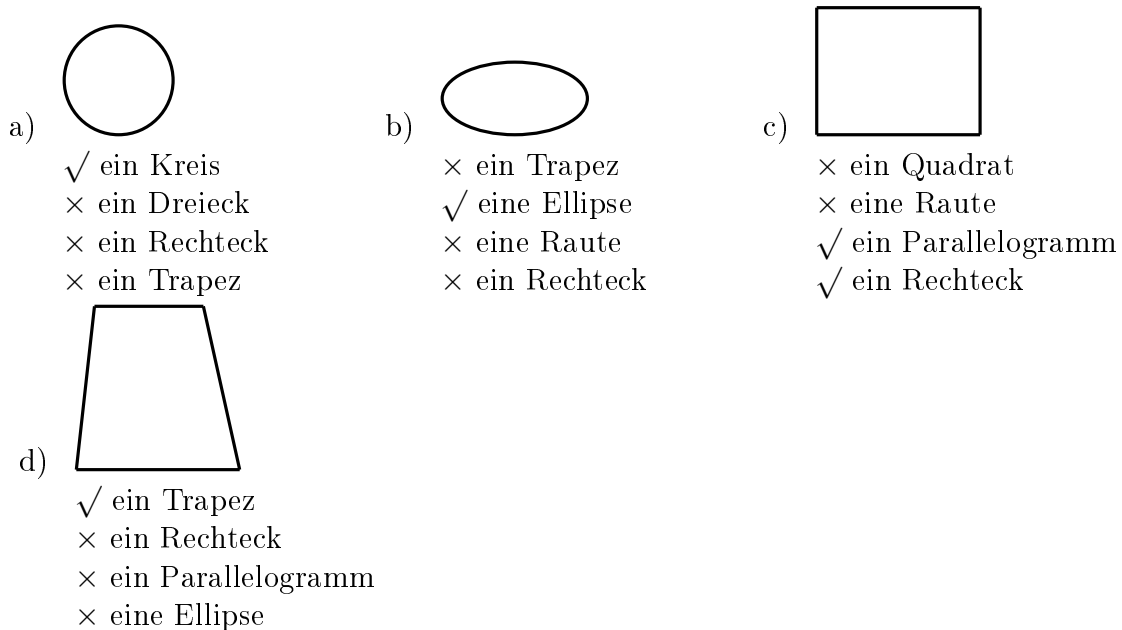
a)
$\surd$ ein Kreis
$\times$ ein Dreieck
$\times$ ein Rechteck
$\times$ ein Trapez

b)
$\times$ ein Trapez
$\surd$ eine Ellipse
$\times$ eine Raute
$\times$ ein Rechteck

c)
$\times$ ein Quadrat
$\times$ eine Raute
$\surd$ ein Parallelogramm
$\surd$ ein Rechteck

d)
$\surd$ ein Trapez
$\times$ ein Rechteck
$\times$ ein Parallelogramm
$\times$ eine Ellipse